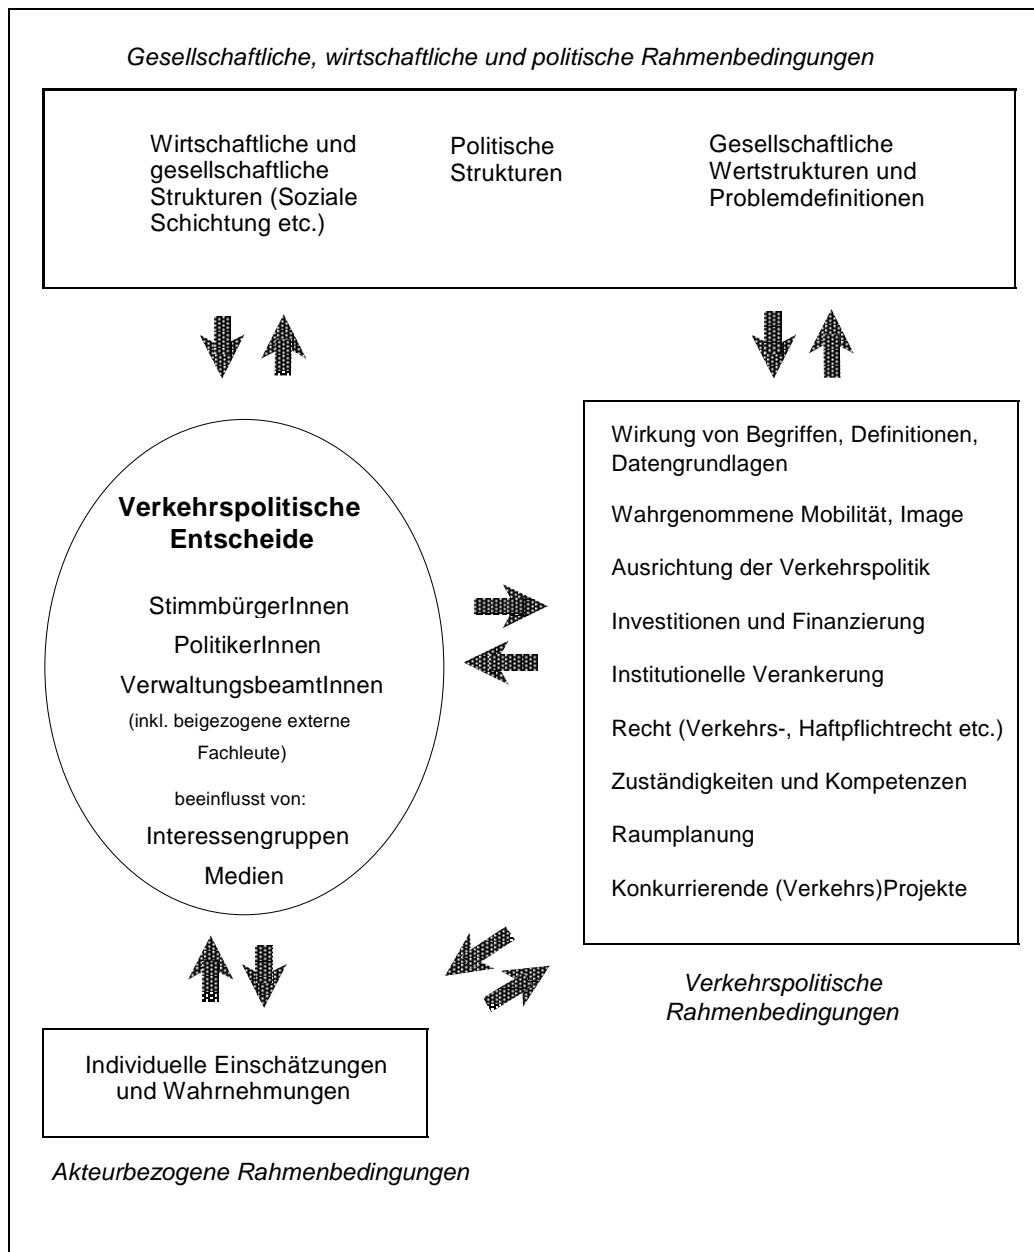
Gesellschaftliche, wirtschaftliche und politische Rahmenbedingungen

Wirtschaftliche und gesellschaftliche Strukturen (Soziale Schichtung etc.)

Politische Strukturen

Gesellschaftliche Wertstrukturen und Problemdefinitionen

Verkehrspolitische Entscheide

StimmbürgerInnen

PolitikerInnen

VerwaltungsbeamtInnen

(inkl. beigezogene externe Fachleute)

beeinflusst von:

Interessengruppen

Medien

Wirkung von Begriffen, Definitionen, Datengrundlagen

Wahrgenommene Mobilität, Image

Ausrichtung der Verkehrspolitik

Investitionen und Finanzierung

Institutionelle Verankerung

Recht (Verkehrs-, Haftpflichtrecht etc.)

Zuständigkeiten und Kompetenzen

Raumplanung

Konkurrierende (Verkehrs)Projekte

Verkehrspolitische Rahmenbedingungen

Individuelle Einschätzungen und Wahrnehmungen

Akteurbezogene Rahmenbedingungen